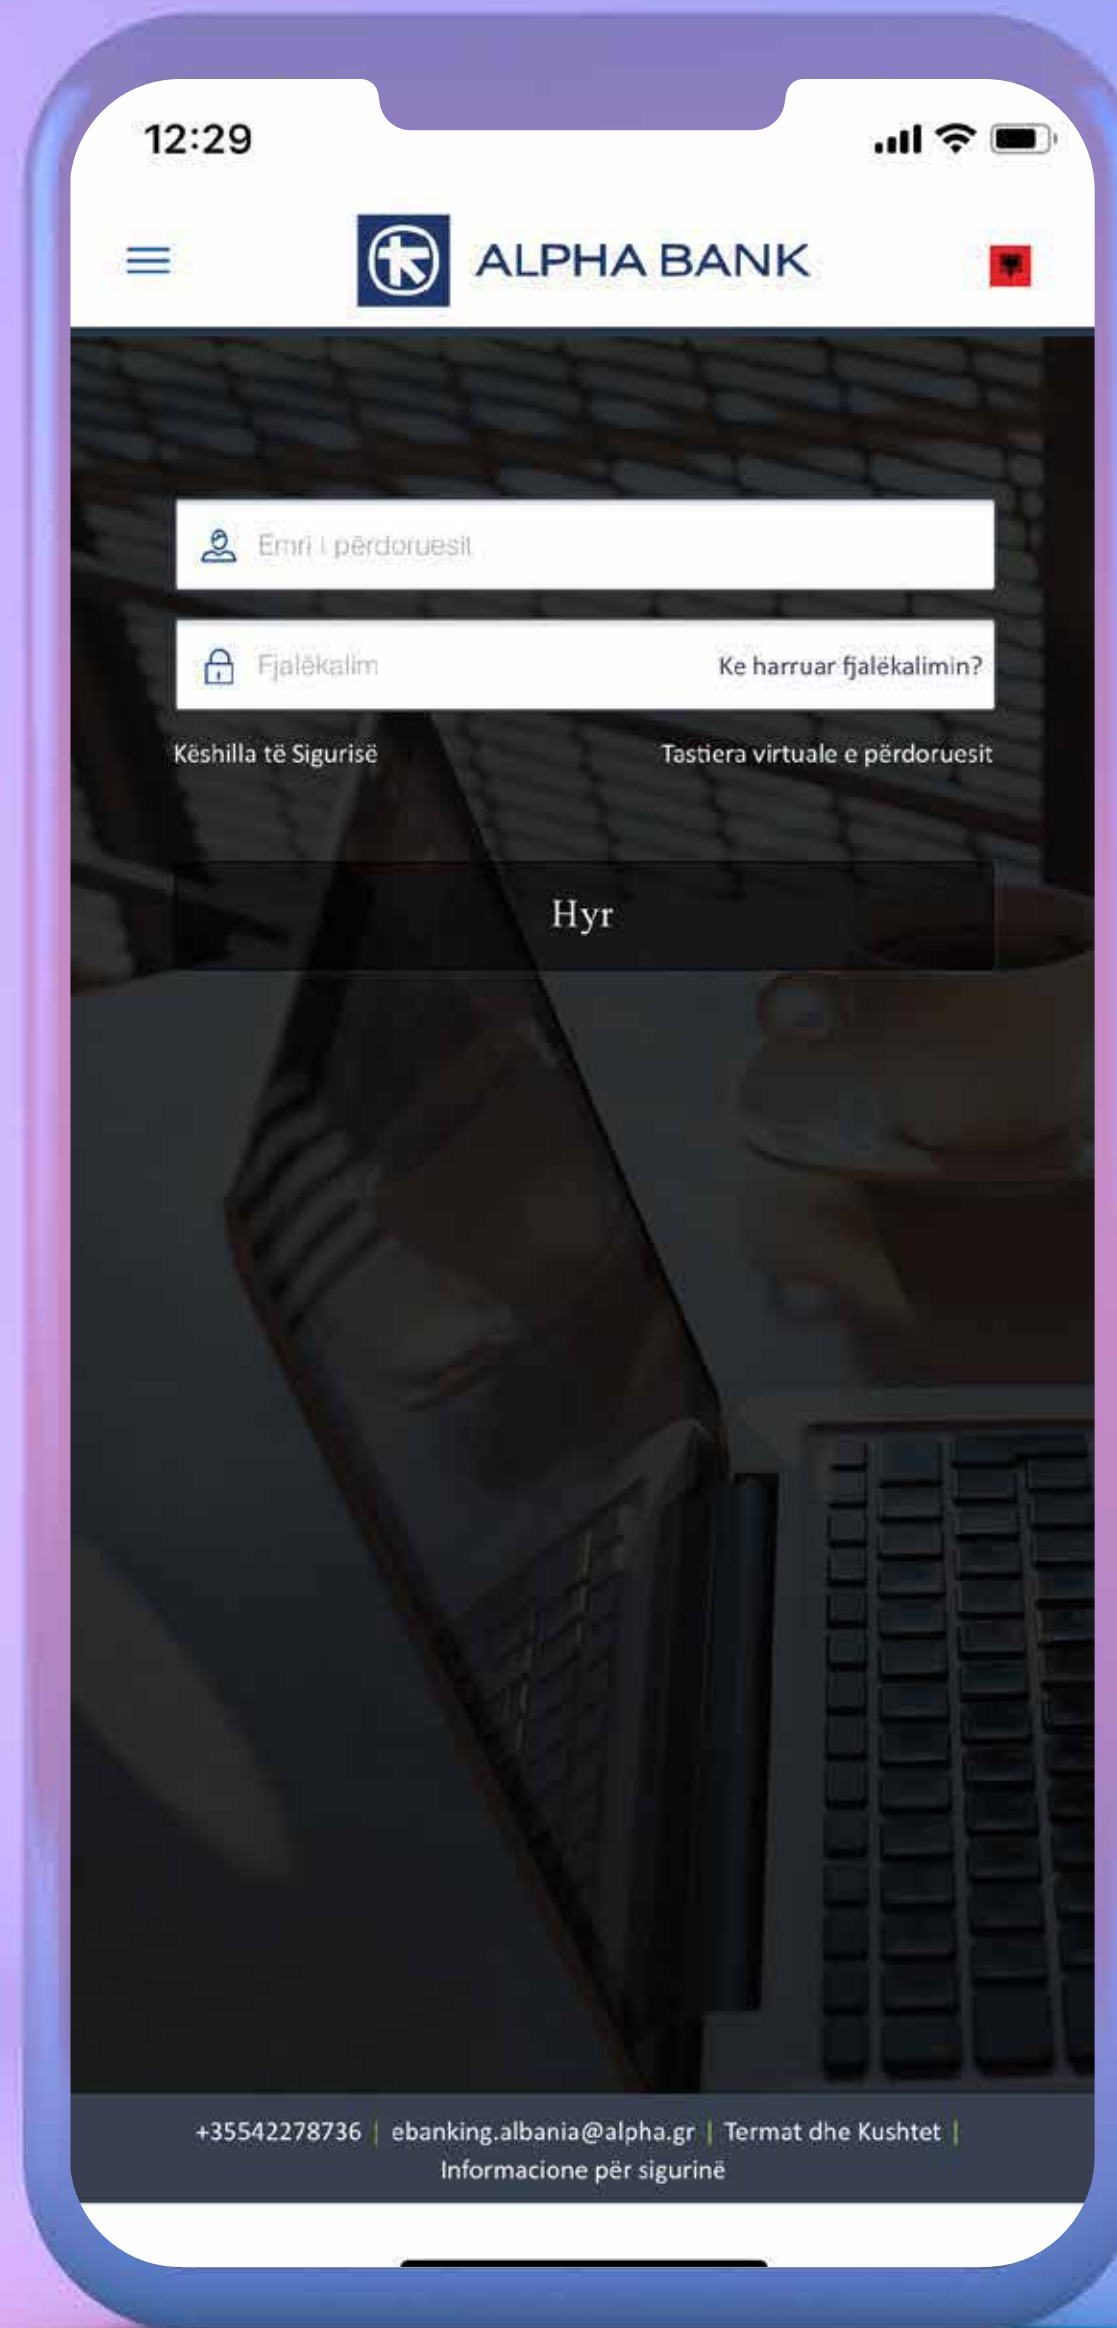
12:29

ALPHA BANK

Emri i përdoruesit

Fjalëkalim

Ke harruar fjalëkalimin?

Këshilla të Sigurisë

Tastiera virtuale e përdoruesit

Hyr

+35542278736 | ebanking.albania@alpha.gr | Termat dhe Kushtet | Informacione për sigurinë